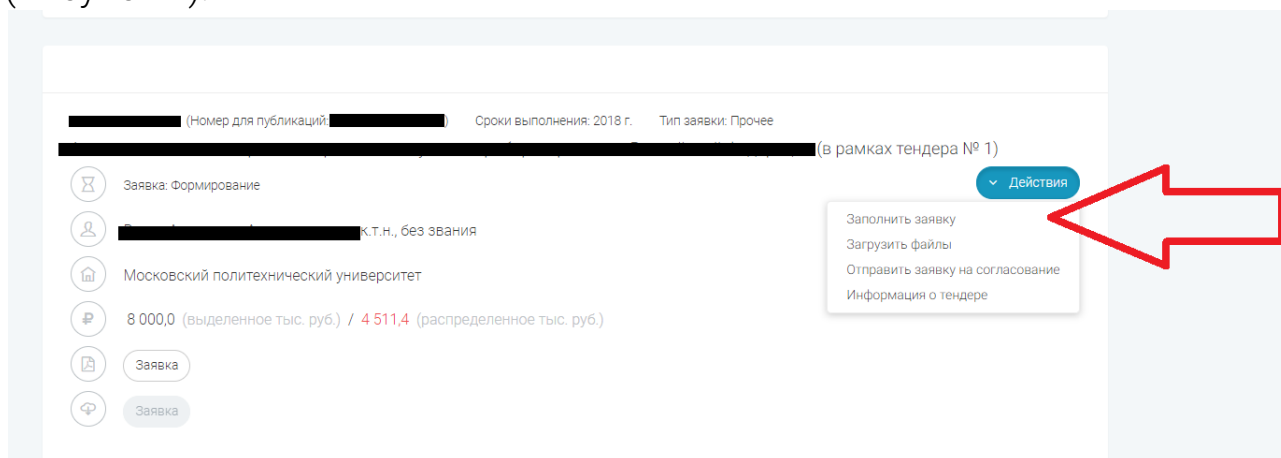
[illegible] (Номер для публикаций: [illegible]) Сроки выполнения: 2018 г. Тип заявки: Прочее

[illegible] (в рамках тендера № 1)

Заявка: Формирование

Действия

Заполнить заявку
Загрузить файлы
Отправить заявку на согласование
Информация о тендере

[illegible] к.т.н., без звания

Московский политехнический университет

8 000,0 (выделенное тыс. руб.) / 4 511,4 (распределенное тыс. руб.)

Заявка

Заявка